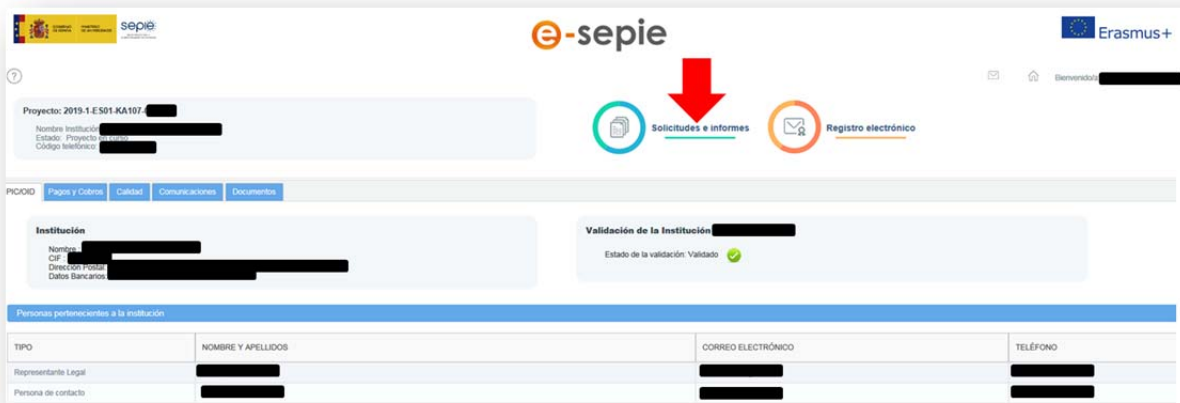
sepie

e-sepie

Erasmus+

?

Bienvenido/a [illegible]

Proyecto: 2019-1-ES01-KA107-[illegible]
Nombre Institución: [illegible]
Estado: Proyecto en curso
Código telefónico: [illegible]

Solicitudes e informes

Registro electrónico

PIC/OID | Pagos y Cobros | Calidad | Comunicaciones | Documentos

Institución
Nombre : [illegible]
CIF : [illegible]
Dirección Postal: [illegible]
Datos Bancarios: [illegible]

Validación de la Institución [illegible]
Estado de la validación: Validado

Personas pertenecientes a la institución

| TIPO | NOMBRE Y APELLIDOS | CORREO ELECTRÓNICO | TELÉFONO |
|---|---|---|---|
| Representante Legal | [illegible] | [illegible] | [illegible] |
| Persona de contacto | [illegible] | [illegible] | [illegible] |